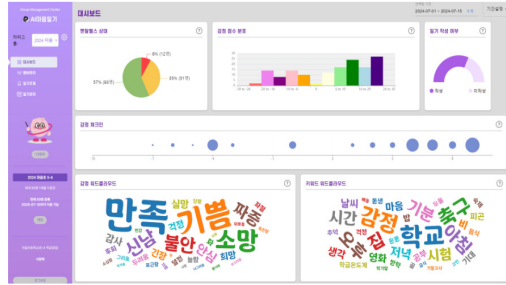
Group Management Sys
AI마음일기

대시보드

멘탈헬스 상태

감정 점수 분포

일기 작성 여부

8% (12건)
37% (44건)
55% (61건)

작성
미작성

감정 체크인

감정 워드클라우드

만족 기쁨 소망 불안 신남 안심 짜증 실망 희망 감사

키워드 워드클라우드

감정 학교 축구 기분 시간 집 시험 날씨 생각 마음 피곤 친구 영화